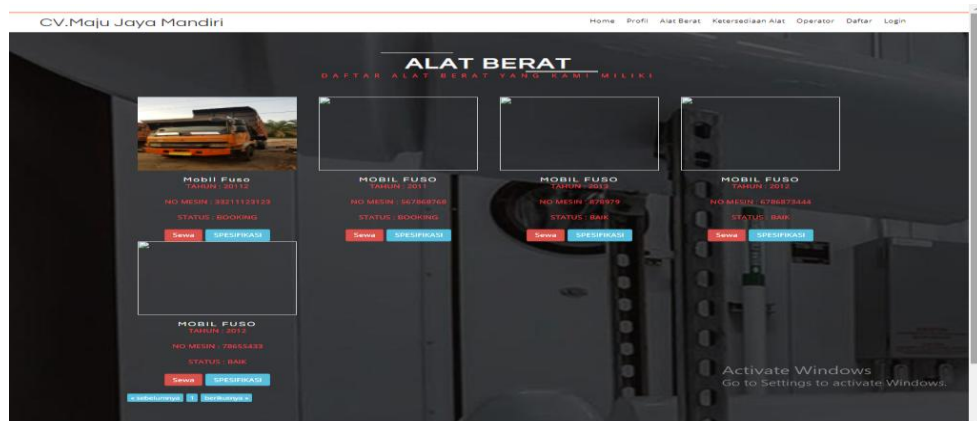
CV.Maju Jaya Mandiri

Home Profil Alat Berat Ketersediaan Alat Operator Daftar Login

ALAT BERAT

DAFTAR ALAT BERAT YANG KAMI MILIKI

Mobil Fuso
TAHUN : 20112
NO MESIN : 33211123123
STATUS : BOOKING
Sewa SPESIFIKASI

MOBIL FUSO
TAHUN : 2011
NO MESIN : 567868768
STATUS : BOOKING
Sewa SPESIFIKASI

MOBIL FUSO
TAHUN : 2013
NO MESIN : 878979
STATUS : BAIK
Sewa SPESIFIKASI

MOBIL FUSO
TAHUN : 2012
NO MESIN : 6786873444
STATUS : BAIK
Sewa SPESIFIKASI

MOBIL FUSO
TAHUN : 2012
NO MESIN : 78655433
STATUS : BAIK
Sewa SPESIFIKASI

« sebelumnya 1 berikutnya »

Activate Windows
Go to Settings to activate Windows.